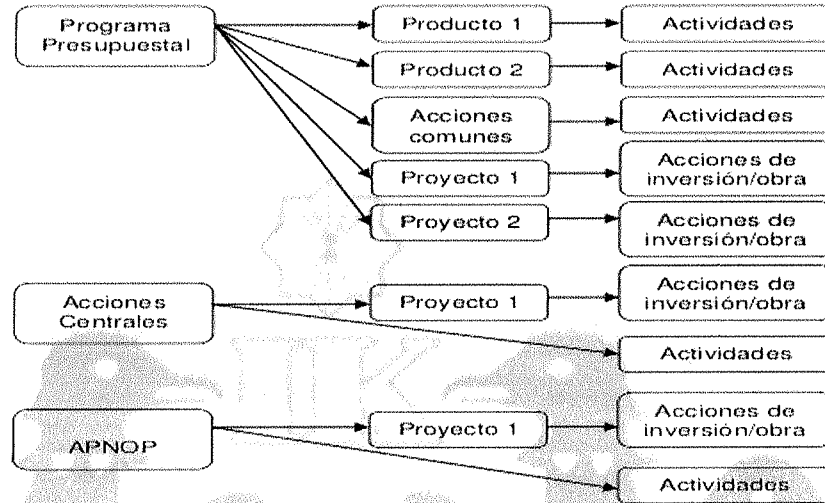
Programa Presupuestal

Producto 1

Actividades

Producto 2

Actividades

Acciones comunes

Actividades

Proyecto 1

Acciones de inversión/obra

Proyecto 2

Acciones de inversión/obra

Acciones Centrales

Proyecto 1

Acciones de inversión/obra

Actividades

APNOP

Proyecto 1

Acciones de inversión/obra

Actividades